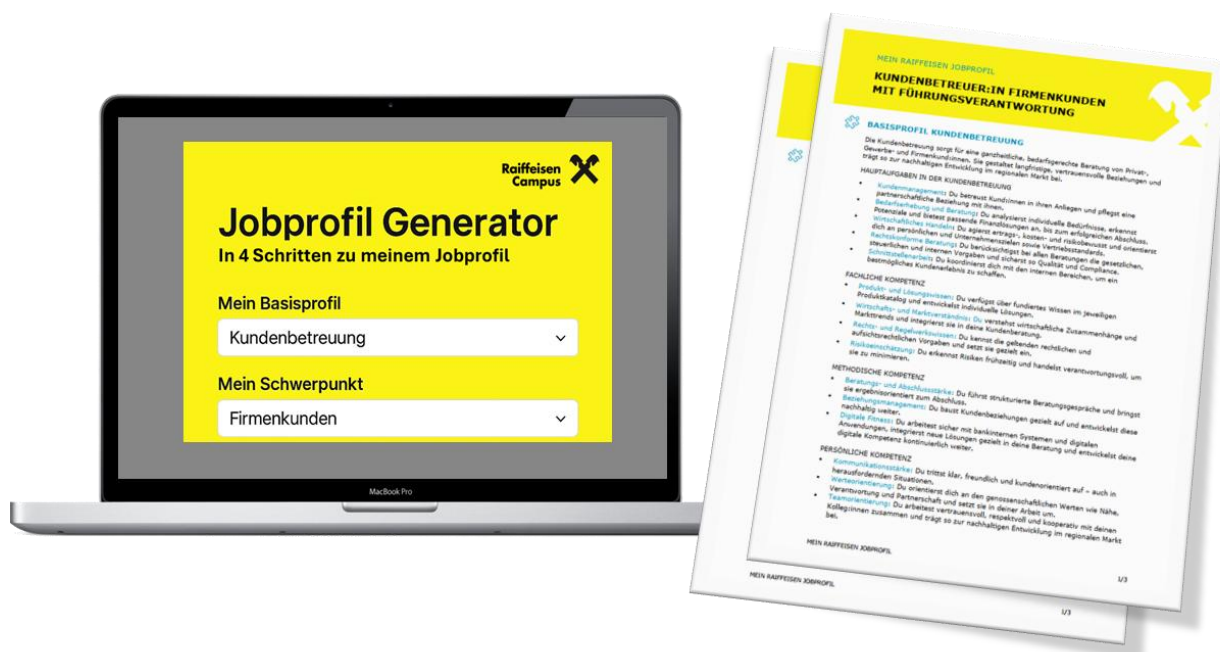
Raiffeisen Campus

Jobprofil Generator
In 4 Schritten zu meinem Jobprofil

Mein Basisprofil
Kundenbetreuung

Mein Schwerpunkt
Firmenkunden

MacBook Pro

MEIN RAIFFEISEN JOBPROFIL
KUNDENBETREUER:IN FIRMENKUNDEN MIT FÜHRUNGSVERANTWORTUNG

BASISPROFIL KUNDENBETREUUNG

Die Kundenbetreuung sorgt für eine ganzheitliche, bedarfsgerechte Beratung von Privat-, Gewerbe- und Firmenkund:innen. Sie gestaltet langfristige, vertrauensvolle Beziehungen und trägt so zur nachhaltigen Entwicklung im regionalen Markt bei.

HAUPTAUFGABEN IN DER KUNDENBETREUUNG
• Kundenmanagement: Du betreust Kund:innen in ihren Anliegen und pflegst eine partnerschaftliche Beziehung mit ihnen.
• Bedarfserhebung und Beratung: Du analysierst individuelle Bedürfnisse, erkennst Potenziale und bietest passende Finanzlösungen an, bis zum erfolgreichen Abschluss.
• Wirtschaftliches Handeln: Du agierst ertrags-, kosten- und risikobewusst und orientierst dich an persönlichen und Unternehmenszielen sowie Vertriebsstandards.
• Rechtskonforme Beratung: Du berücksichtigst bei allen Beratungen die gesetzlichen, steuerlichen und internen Vorgaben und sicherst so Qualität und Compliance.
• Schnittstellenarbeit: Du koordinierst dich mit den internen Bereichen, um ein bestmögliches Kundenerlebnis zu schaffen.

FACHLICHE KOMPETENZ
• Produkt- und Lösungswissen: Du verfügst über fundiertes Wissen im jeweiligen Produktkatalog und entwickelst individuelle Lösungen.
• Wirtschafts- und Marktverständnis: Du verstehst wirtschaftliche Zusammenhänge und Markttrends und integrierst sie in deine Kundenberatung.
• Rechts- und Regelwerkswissen: Du kennst die geltenden rechtlichen und aufsichtsrechtlichen Vorgaben und setzt sie gezielt ein.
• Risikoeinschätzung: Du erkennst Risiken frühzeitig und handelst verantwortungsvoll, um sie zu minimieren.

METHODISCHE KOMPETENZ
• Beratungs- und Abschlussstärke: Du führst strukturierte Beratungsgespräche und bringst sie ergebnisorientiert zum Abschluss.
• Beziehungsmanagement: Du baust Kundenbeziehungen gezielt auf und entwickelst diese nachhaltig weiter.
• Digitale Fitness: Du arbeitest sicher mit bankinternen Systemen und digitalen Anwendungen, integrierst neue Lösungen gezielt in deine Beratung und entwickelst deine digitale Kompetenz kontinuierlich weiter.

PERSÖNLICHE KOMPETENZ
• Kommunikationsstärke: Du trittst klar, freundlich und kundenorientiert auf – auch in herausfordernden Situationen.
• Werteorientierung: Du orientierst dich an den genossenschaftlichen Werten wie Nähe, Verantwortung und Partnerschaft und setzt sie in deiner Arbeit um.
• Teamorientierung: Du arbeitest vertrauensvoll, respektvoll und kooperativ mit deinen Kolleg:innen zusammen und trägst so zur nachhaltigen Entwicklung im regionalen Markt bei.

MEIN RAIFFEISEN JOBPROFIL
1/3

MEIN RAIFFEISEN JOBPROFIL
1/3